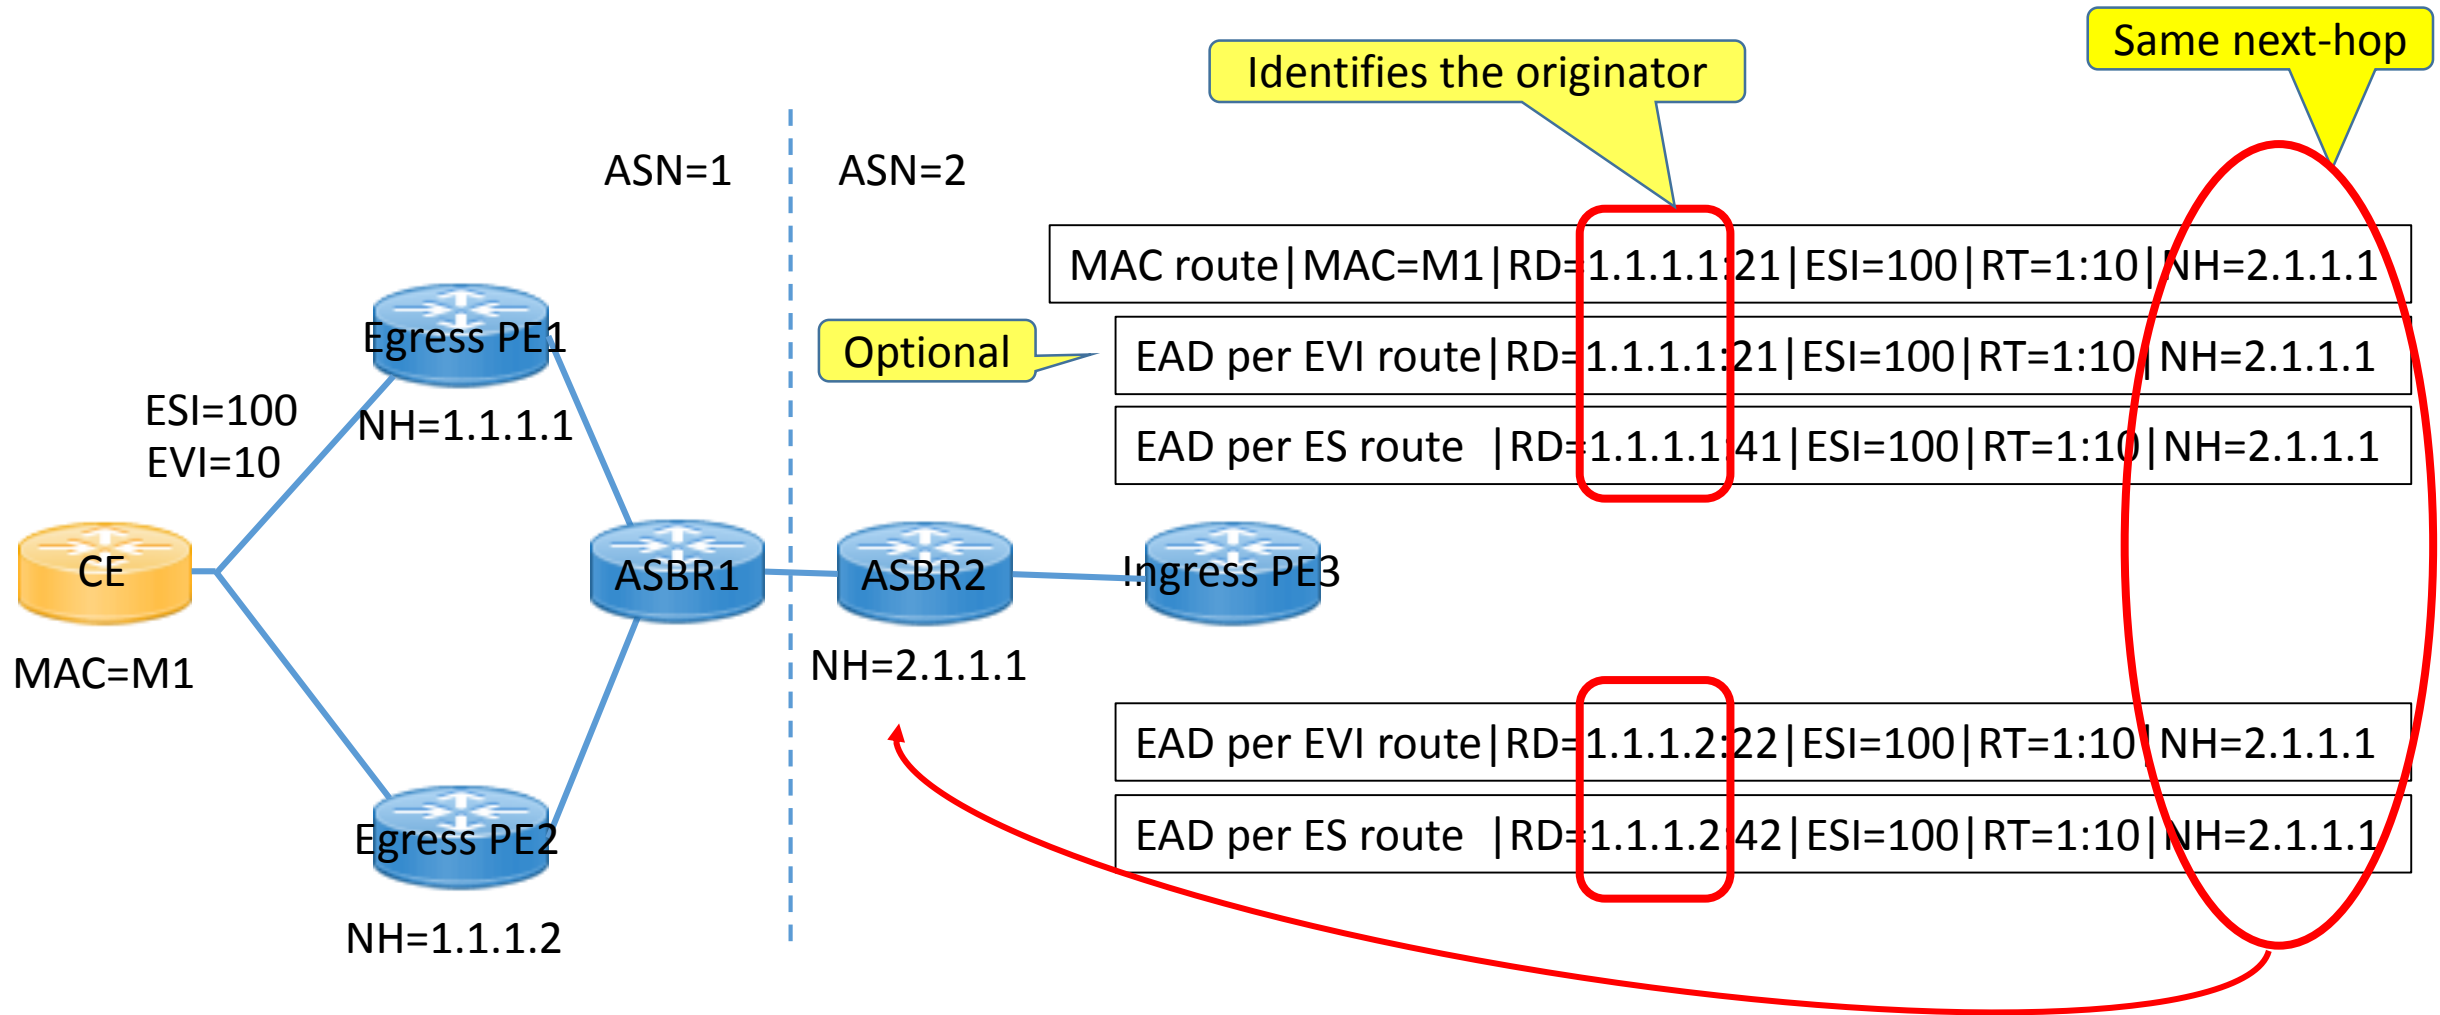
Identifies the originator

Same next-hop

ASN=1

ASN=2

MAC route|MAC=M1|RD=1.1.1.1:21|ESI=100|RT=1:10|NH=2.1.1.1

Optional

EAD per EVI route|RD=1.1.1.1:21|ESI=100|RT=1:10|NH=2.1.1.1

EAD per ES route |RD=1.1.1.1:41|ESI=100|RT=1:10|NH=2.1.1.1

Egress PE1

ESI=100
EVI=10

NH=1.1.1.1

CE

ASBR1

ASBR2

Ingress PE3

MAC=M1

NH=2.1.1.1

EAD per EVI route|RD=1.1.1.2:22|ESI=100|RT=1:10|NH=2.1.1.1

EAD per ES route |RD=1.1.1.2:42|ESI=100|RT=1:10|NH=2.1.1.1

Egress PE2

NH=1.1.1.2